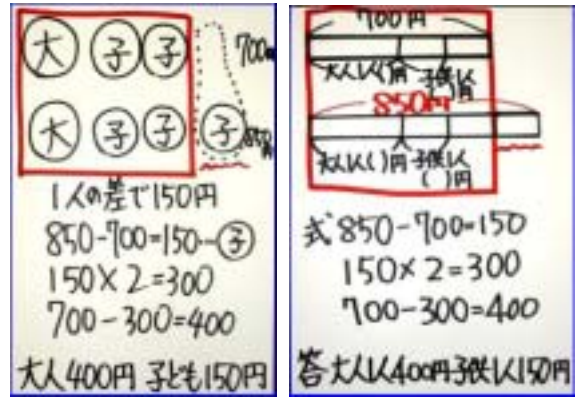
大 子 子
大 子 子 子
700円
850円

1人の差で150円
850-700=150…子
150×2=300
700-300=400
大人400円 子ども150円

700円
大人1人()円 子供1人()円
850円
大人1人()円 子供1人()円

式 850-700=150
150×2=300
700-300=400
答 大人1人400円 子供1人150円